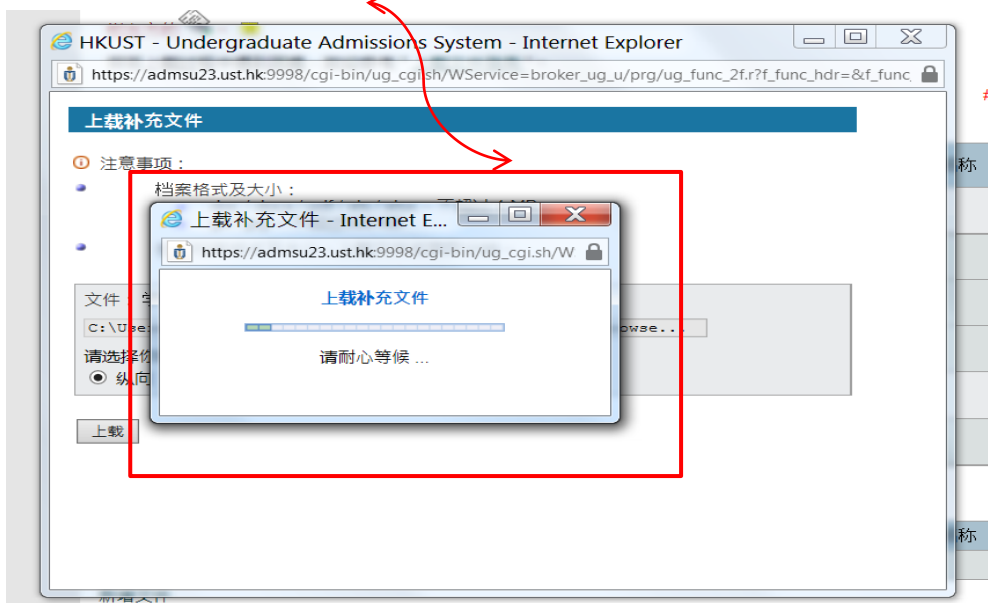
HKUST - Undergraduate Admissions System - Internet Explorer

https://admsu23.ust.hk:9998/cgi-bin/ug_cgi.sh/WService=broker_ug_u/prg/ug_func_2f.r?f_func_hdr=&f_func

上载补充文件

注意事项：

档案格式及大小：

文件

C:\Use

rowse...

请选择

纵向

上载

上载补充文件 - Internet E...

https://admsu23.ust.hk:9998/cgi-bin/ug_cgi.sh/W

上载补充文件

请耐心等候 ...

称

称